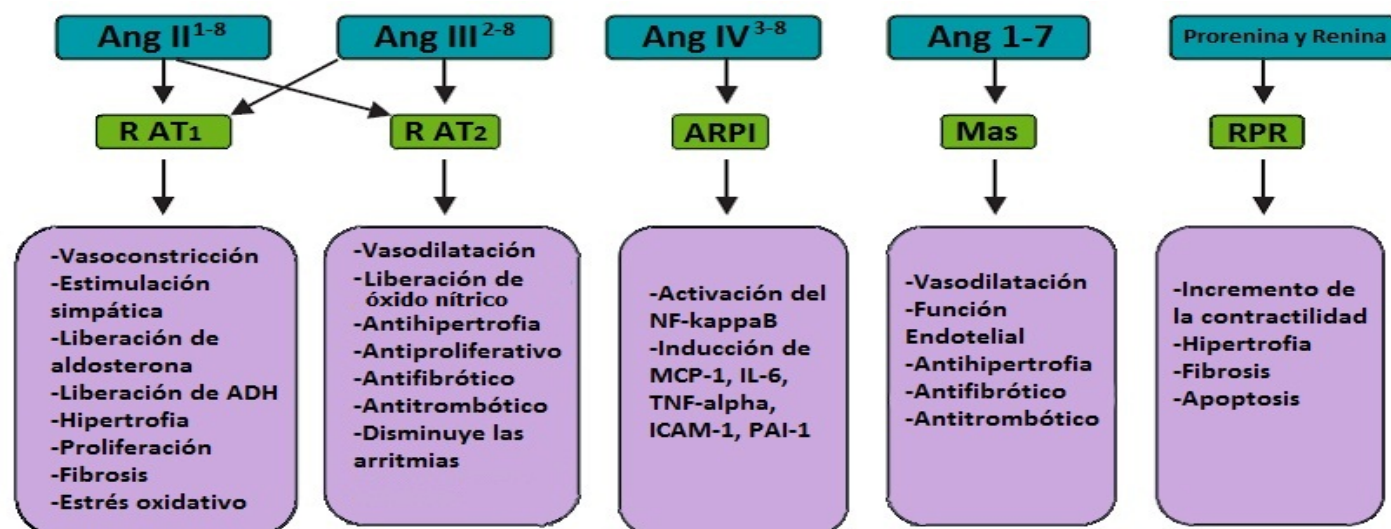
Ang II$^{1-8}$

Ang III$^{2-8}$

Ang IV$^{3-8}$

Ang 1-7

Prorenina y Renina

R AT$_1$

R AT$_2$

ARPI

Mas

RPR

-Vasoconstricción
-Estimulación simpática
-Liberación de aldosterona
-Liberación de ADH
-Hipertrofia
-Proliferación
-Fibrosis
-Estrés oxidativo

-Vasodilatación
-Liberación de óxido nítrico
-Antihipertrofia
-Antiproliferativo
-Antifibrótico
-Antitrombótico
-Disminuye las arritmias

-Activación del NF-kappaB
-Inducción de MCP-1, IL-6, TNF-alpha, ICAM-1, PAI-1

-Vasodilatación
-Función Endotelial
-Antihipertrofia
-Antifibrótico
-Antitrombótico

-Incremento de la contractilidad
-Hipertrofia
-Fibrosis
-Apoptosis